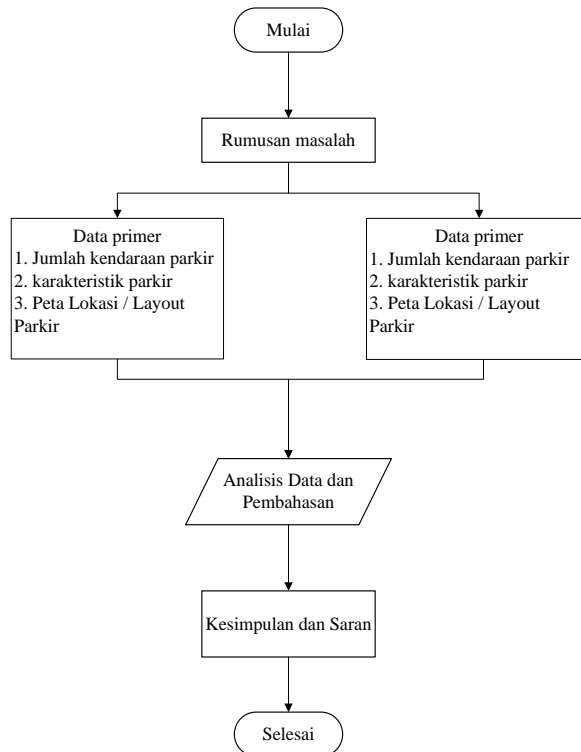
Mulai

Rumusan masalah

Data primer
1. Jumlah kendaraan parkir
2. karakteristik parkir
3. Peta Lokasi / Layout Parkir

Data primer
1. Jumlah kendaraan parkir
2. karakteristik parkir
3. Peta Lokasi / Layout Parkir

Analisis Data dan Pembahasan

Kesimpulan dan Saran

Selesai